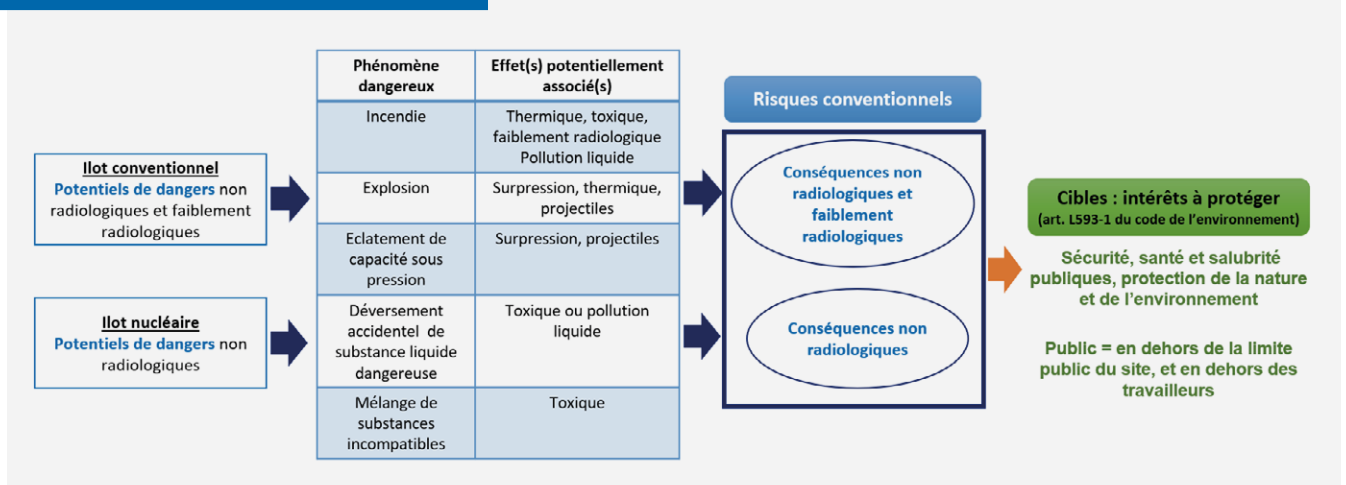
Ilot conventionnel
Potentiels de dangers non radiologiques et faiblement radiologiques

Ilot nucléaire
Potentiels de dangers non radiologiques

| Phénomène dangereux | Effet(s) potentiellement associé(s) |
|---|---|
| Incendie | Thermique, toxique, faiblement radiologique Pollution liquide |
| Explosion | Surpression, thermique, projectiles |
| Eclatement de capacité sous pression | Surpression, projectiles |
| Déversement accidentel de substance liquide dangereuse | Toxique ou pollution liquide |
| Mélange de substances incompatibles | Toxique |

Risques conventionnels

Conséquences non radiologiques et faiblement radiologiques

Conséquences non radiologiques

Cibles : intérêts à protéger
(art. L593-1 du code de l'environnement)

Sécurité, santé et salubrité publiques, protection de la nature et de l'environnement

Public = en dehors de la limite public du site, et en dehors des travailleurs